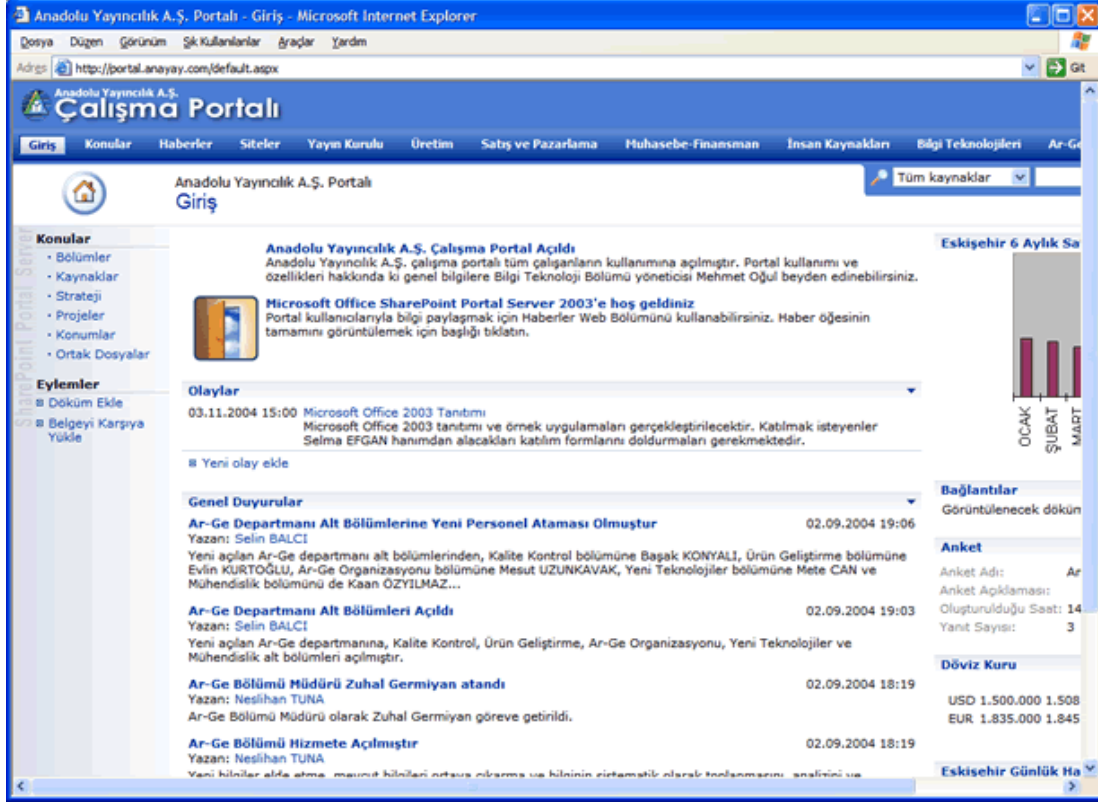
Anadolu Yayıncılık A.Ş. Portalı - Giriş - Microsoft Internet Explorer

Dosya Düzen Görünüm Sık Kullanılanlar Araçlar Yardım

Adres http://portal.anayay.com/default.aspx Git

Anadolu Yayıncılık A.Ş.
Çalışma Portalı

Giriş Konular Haberler Siteler Yayın Kurulu Üretim Satış ve Pazarlama Muhasebe-Finansman İnsan Kaynakları Bilgi Teknolojileri Ar-Ge

Anadolu Yayıncılık A.Ş. Portalı
Giriş

Tüm kaynaklar

Konular
· Bölümler
· Kaynaklar
· Strateji
· Projeler
· Konumlar
· Ortak Dosyalar

Eylemler
Döküm Ekle
Belgeyi Karşıya Yükle

SharePoint Portal Server

Anadolu Yayıncılık A.Ş. Çalışma Portal Açıldı
Anadolu Yayıncılık A.Ş. çalışma portalı tüm çalışanların kullanımına açılmıştır. Portal kullanımı ve özellikleri hakkında ki genel bilgilere Bilgi Teknoloji Bölümü yöneticisi Mehmet Oğul beyden edinebilirsiniz.

Microsoft Office SharePoint Portal Server 2003'e hoş geldiniz
Portal kullanıcılarıyla bilgi paylaşmak için Haberler Web Bölümünü kullanabilirsiniz. Haber öğesinin tamamını görüntülemek için başlığı tıklatın.

Olaylar
03.11.2004 15:00 Microsoft Office 2003 Tanıtımı
Microsoft Office 2003 tanıtımı ve örnek uygulamaları gerçekleştirilecektir. Katılmak isteyenler Selma EFGAN hanımdan alacakları katılım formlarını doldurmaları gerekmektedir.

Yeni olay ekle

Genel Duyurular
Ar-Ge Departmanı Alt Bölümlerine Yeni Personel Ataması Olmuştur 02.09.2004 19:06
Yazan: Selin BALCI
Yeni açılan Ar-Ge departmanı alt bölümlerinden, Kalite Kontrol bölümüne Başak KONYALI, Ürün Geliştirme bölümüne Evlin KURTOĞLU, Ar-Ge Organizasyonu bölümüne Mesut UZUNKAVAK, Yeni Teknolojiler bölümüne Mete CAN ve Mühendislik bölümünü de Kaan ÖZYILMAZ...

Ar-Ge Departmanı Alt Bölümleri Açıldı 02.09.2004 19:03
Yazan: Selin BALCI
Yeni açılan Ar-Ge departmanına, Kalite Kontrol, Ürün Geliştirme, Ar-Ge Organizasyonu, Yeni Teknolojiler ve Mühendislik alt bölümleri açılmıştır.

Ar-Ge Bölümü Müdürü Zuhal Germiyan atandı 02.09.2004 18:19
Yazan: Neslihan TUNA
Ar-Ge Bölümü Müdürü olarak Zuhal Germiyan göreve getirildi.

Ar-Ge Bölümü Hizmete Açılmıştır 02.09.2004 18:19
Yazan: Neslihan TUNA
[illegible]

Eskişehir 6 Aylık Sa
OCAK ŞUBAT MART

Bağlantılar
Görüntülenecek döküm

Anket
Anket Adı: Ar
Anket Açıklaması:
Oluşturulduğu Saat: 14
Yanıt Sayısı: 3

Döviz Kuru
USD 1.500.000 1.508
EUR 1.835.000 1.845

Eskişehir Günlük Ha